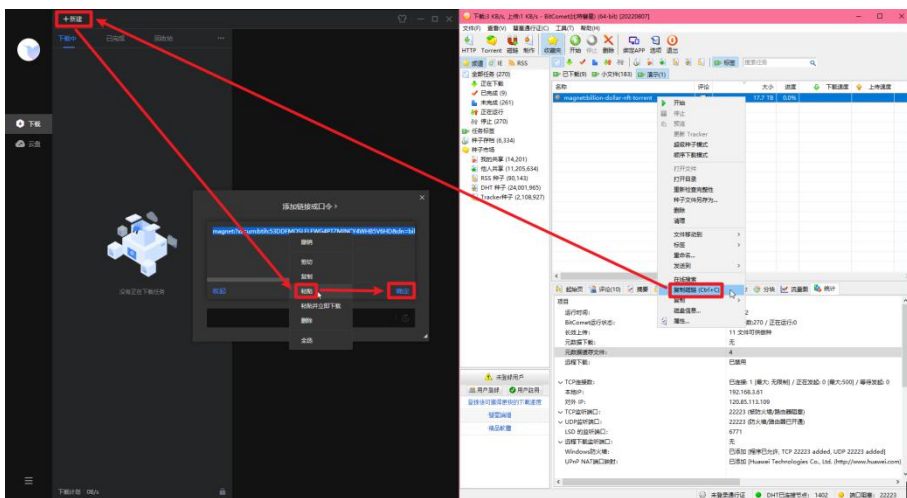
+ 新建

下载中 已完成 回收站

下载

云盘

没有正在下载任务

添加链接或口令

magnet:?xt=urn:btih:53DDFMOSLELFWS4IPTMWNTY4WH85V6HD&dn=bi

撤销

剪切

复制

粘贴

粘贴并立即下载

删除

全选

取消

确定

下载计数 0B/s

下载:0 KB/s, 上传:1 KB/s - BitComet(比特彗星) (64-bit) [20220807]

文件(F) 查看(V) 聚星会员中心(C) 工具(T) 帮助(H)

HTTP Torrent 磁链 制作 收藏夹 开始 停止 删除 绑定APP 选项 退出

资源 社 RSS

全部任务 (270)
正在下载
已完成 (9)
未完成 (261)
正在运行
停止 (270)
任务标签
种子存档 (6,334)
种子市场
我的共享 (14,201)
他人共享 (11,205,634)
RSS 种子 (90,143)
DHT 种子 (24,001,965)
Tracker种子 (2,108,927)

已下载(9) 小文件(183) 通办(1)

名称 评论 大小 进度 下载速度 上传速度

magnet:billion-dollar-nft-torrent 17.7 TB 0.0%

开始
停止
预选
更新 Tracker
超级种子模式
顺序下载模式
打开文件
打开目录
重新检查完整性
种子文件另存为...
删除
调整
文件移动到
标签
重命名
发送到
在线搜索
复制磁链 (Ctrl+C)
复制
磁盘信息...
属性...

起始页 评论(10) 摘要 分块 流量图 统计

项目
运行时间:
BitComet运行状态:
长效上传:
元数据下载:
元数据保存文件:
远程下载:

2
270 / 正在运行0
11 文件可供做种
无
4
已禁用

TCP连接数:
本地IP:
对外 IP:
TCP监听端口:
UDP监听端口:
LSD 的监听端口:
远程下载监听端口:
Windows防火墙:
UPnP NAT端口映射:

已连接: 1 (最大: 无限制) / 正在发起: 0 (最大:500) / 等待发起: 0
192.168.3.61
120.85.113.109
22223 (防火墙/路由器阻塞)
22223 (防火墙/路由器已开通)
6771
无
已添加 (程序已允许, TCP 22223 added, UDP 22223 added)
已添加 [ Huawei Technologies Co., Ltd. (http://www.huawei.com)

未登录用户
用户登录 用户注册
登录后可显示更多的下载速度
赞赏网络
精品联盟

未登录通行证 DHT已连接节点: 1402 端口阻塞: 22223